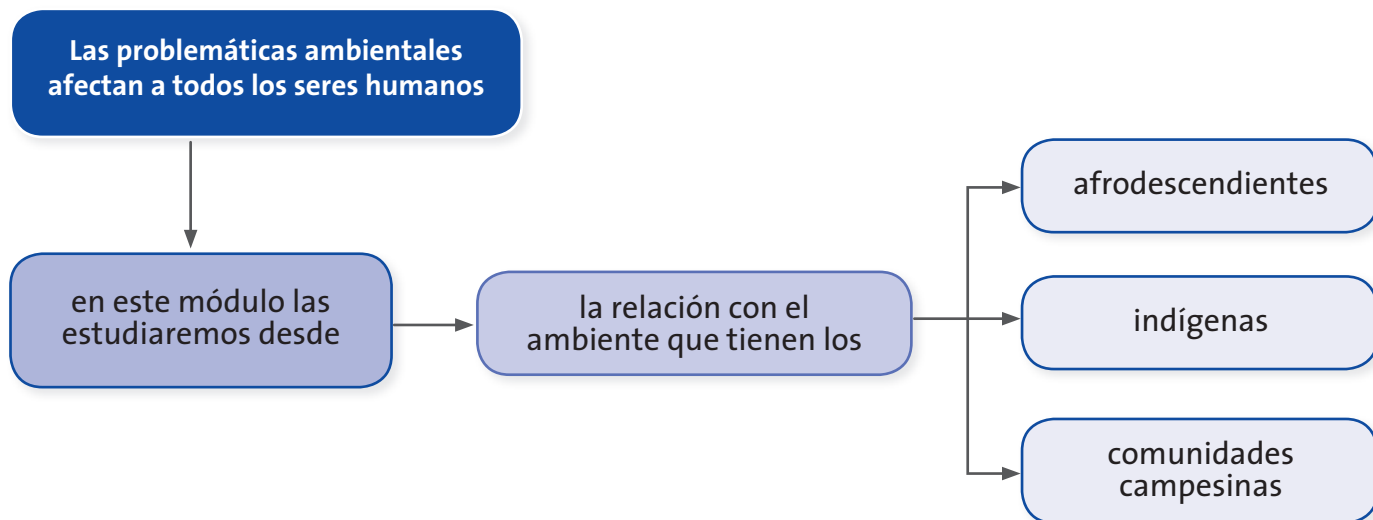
Las problemáticas ambientales afectan a todos los seres humanos

en este módulo las estudiaremos desde

la relación con el ambiente que tienen los

afrodescendientes

indígenas

comunidades campesinas